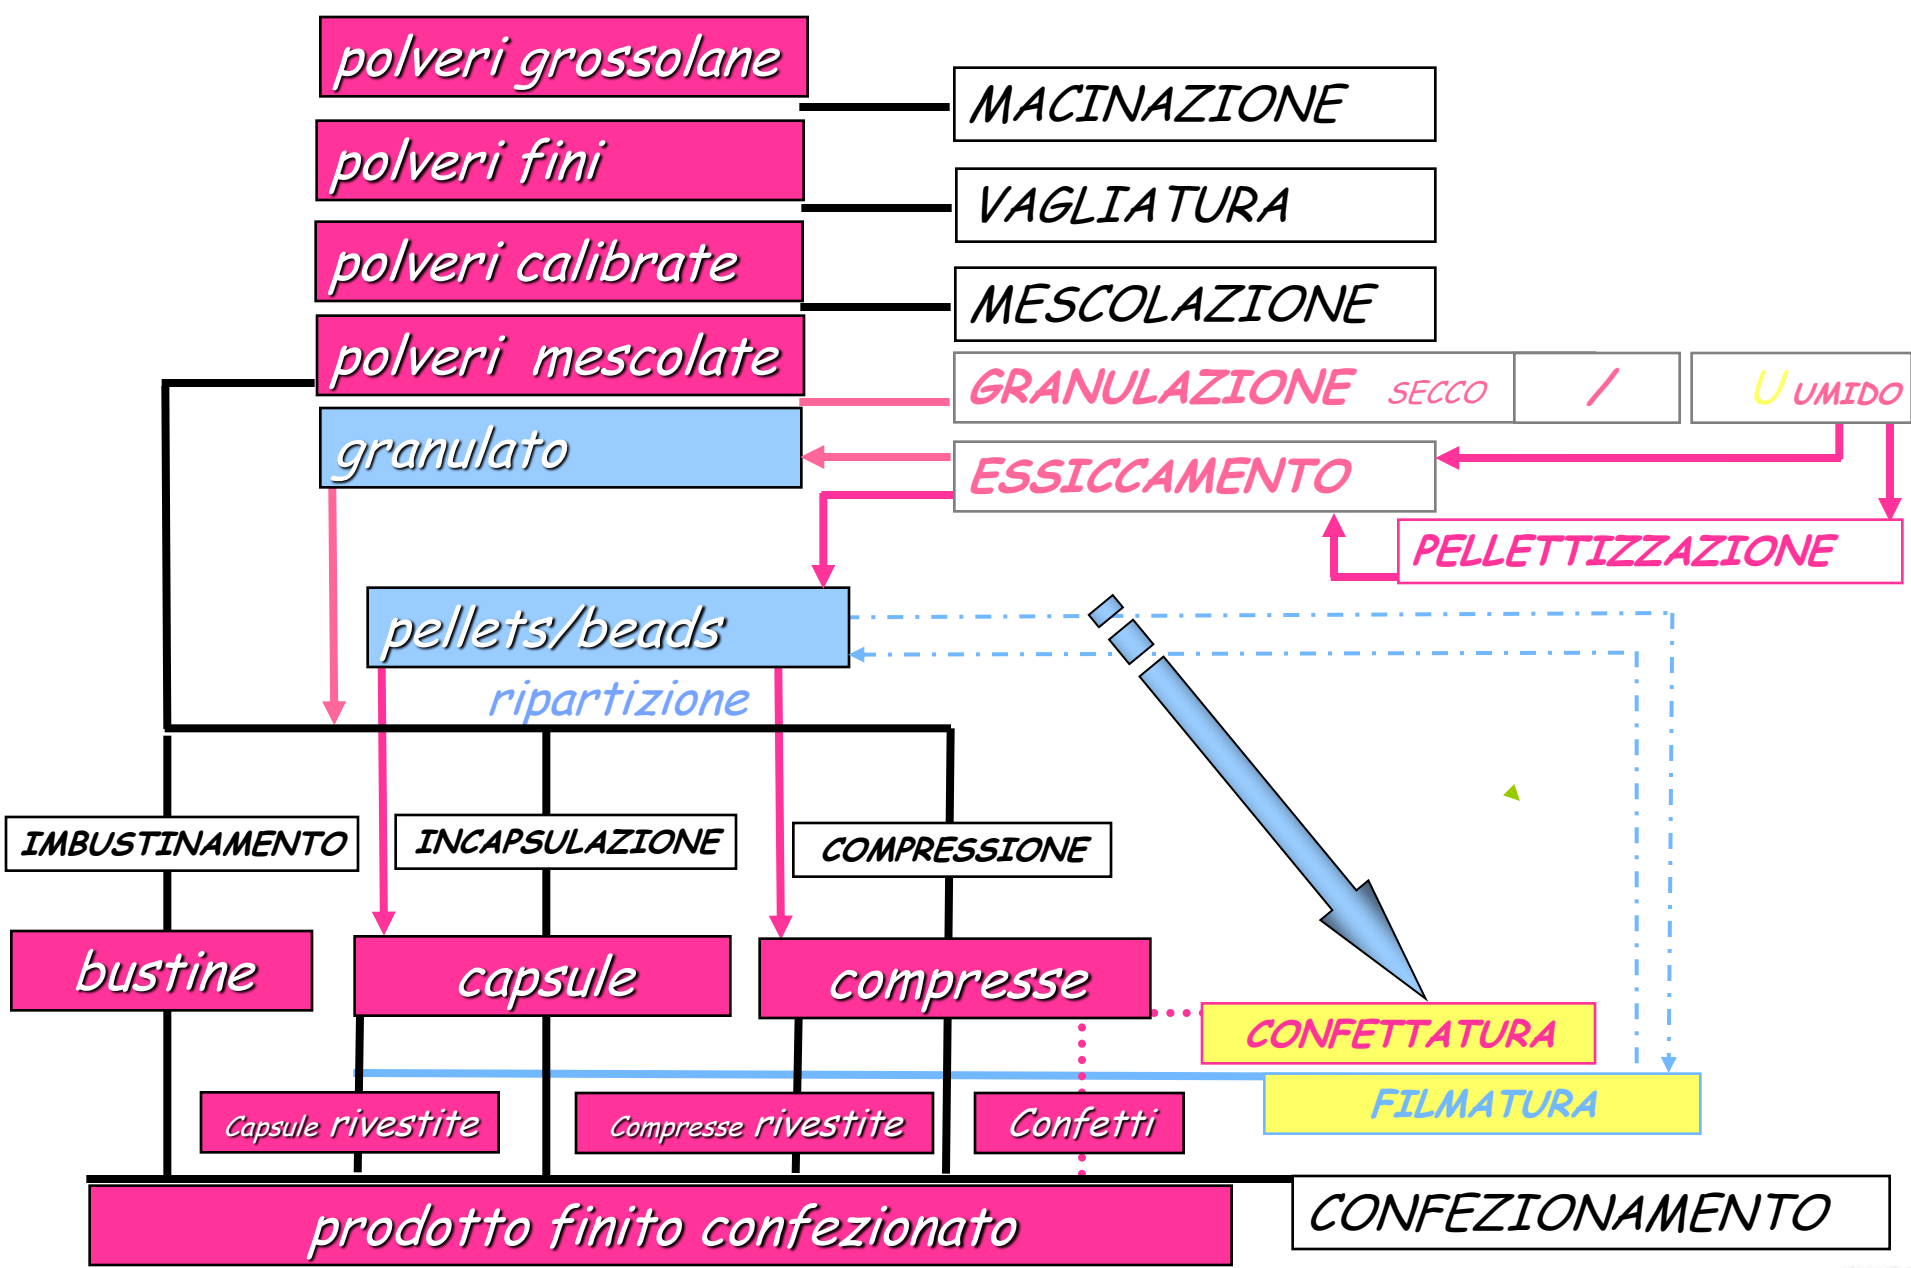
polveri grossolane

MACINAZIONE

polveri fini

VAGLIATURA

polveri calibrate

MESCOLAZIONE

polveri mescolate

GRANULAZIONE SECCO

/

U UMIDO

granulato

ESSICCAMENTO

PELLETTIZZAZIONE

pellets/beads

ripartizione

IMBUSTINAMENTO

INCAPSULAZIONE

COMPRESSIONE

bustine

capsule

compresse

CONFETTATURA

FILMATURA

Capsule rivestite

Compresse rivestite

Confetti

prodotto finito confezionato

CONFEZIONAMENTO